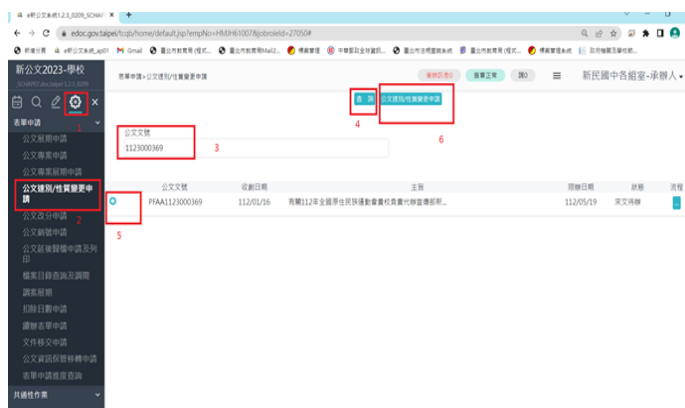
e新公文系統1.2.3_0209_SCHAP ×
edoc.gov.taipei/tcqb/home/default.jsp?empNo=HMJH61007&jobroleId=27050#
新增分頁 e新公文系統_ap01 Gmail 臺北市教育局(程式... 臺北市教育局Mail2... 標案管理 中華郵政全球資訊... 臺北市法規查詢系統 臺北市教育局(程式... 標案管理系統 即時報表分析系統...

新公文2023-學校
清單申請 > 公文速別/性質變更申請
待辦訊息0 簽署正常
新民國中各組室-承辦人
1
清單申請
公文展期申請
公文專案申請
公文專案展期申請
公文速別/性質變更申請
2
公文改分申請
公文銷號申請
公文起催暨標申請及列印
檔案目錄查詢及調閱
調案展期
扣除日數申請
讀辦清單申請
文件移交申請
公文資訊保密移轉申請
清單申請進度查詢
共通性作業
查 詢
4
公文速別/性質變更申請
6
公文文號
1123000369
3
| | 公文文號 | 收創日期 | 主旨 | 限辦日期 | 狀態 | 流程 |
|---|---|---|---|---|---|---|
| 5 | PFAA1123000369 | 112/01/16 | 有關112年全國原住民族運動會暨校長盃比賽... | 112/05/19 | 未完待辦 | |